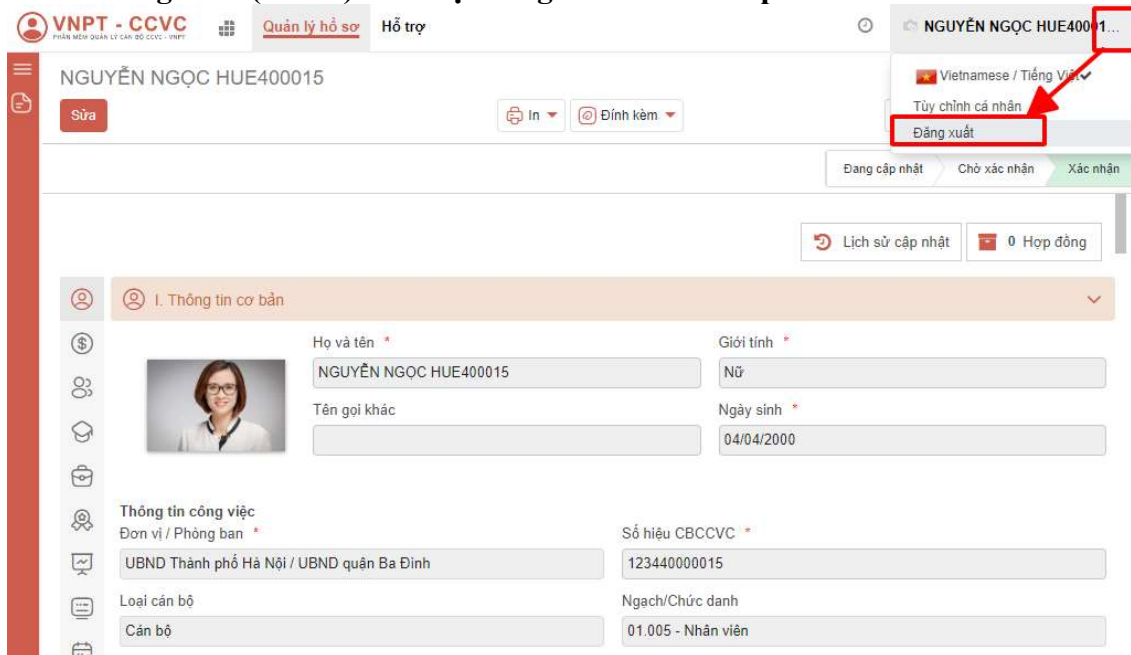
VNPT - CCVC
PHẦN MỀM QUẢN LÝ CÁN BỘ CCVC - VNPT
Quản lý hồ sơ
Hỗ trợ
NGUYỄN NGỌC HUE400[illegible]1...
Vietnamese / Tiếng Việt
Tùy chỉnh cá nhân
Đăng xuất

NGUYỄN NGỌC HUE400015
Sửa
In
Đính kèm

Đang cập nhật
Chờ xác nhận
Xác nhận

Lịch sử cập nhật
0 Hợp đồng

I. Thông tin cơ bản

Họ và tên *
NGUYỄN NGỌC HUE400015
Giới tính *
Nữ
Tên gọi khác
Ngày sinh *
04/04/2000

Thông tin công việc
Đơn vị / Phòng ban *
UBND Thành phố Hà Nội / UBND quận Ba Đình
Số hiệu CBCCVC *
123440000015
Loại cán bộ
Cán bộ
Ngạch/Chức danh
01.005 - Nhân viên